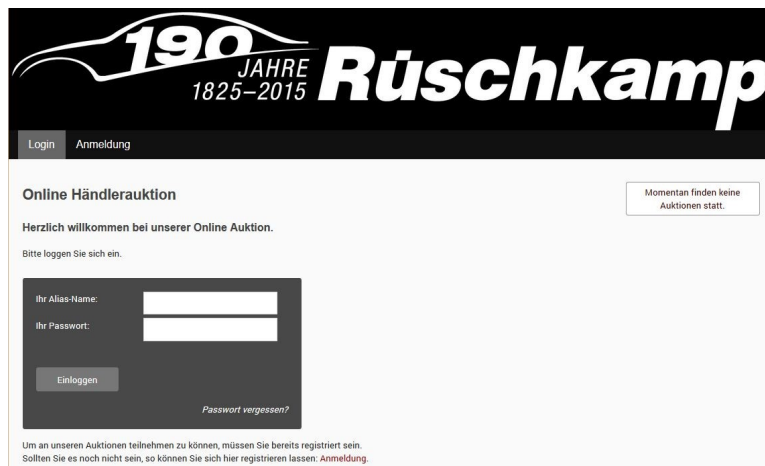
190 JAHRE 1825–2015 Rüschkamp

Login
Anmeldung

Online Händlerauktion

Momentan finden keine Auktionen statt.

Herzlich willkommen bei unserer Online Auktion.

Bitte loggen Sie sich ein.

Ihr Alias-Name:
Ihr Passwort:

Einloggen

Passwort vergessen?

Um an unseren Auktionen teilnehmen zu können, müssen Sie bereits registriert sein. Sollten Sie es noch nicht sein, so können Sie sich hier registrieren lassen: Anmeldung.